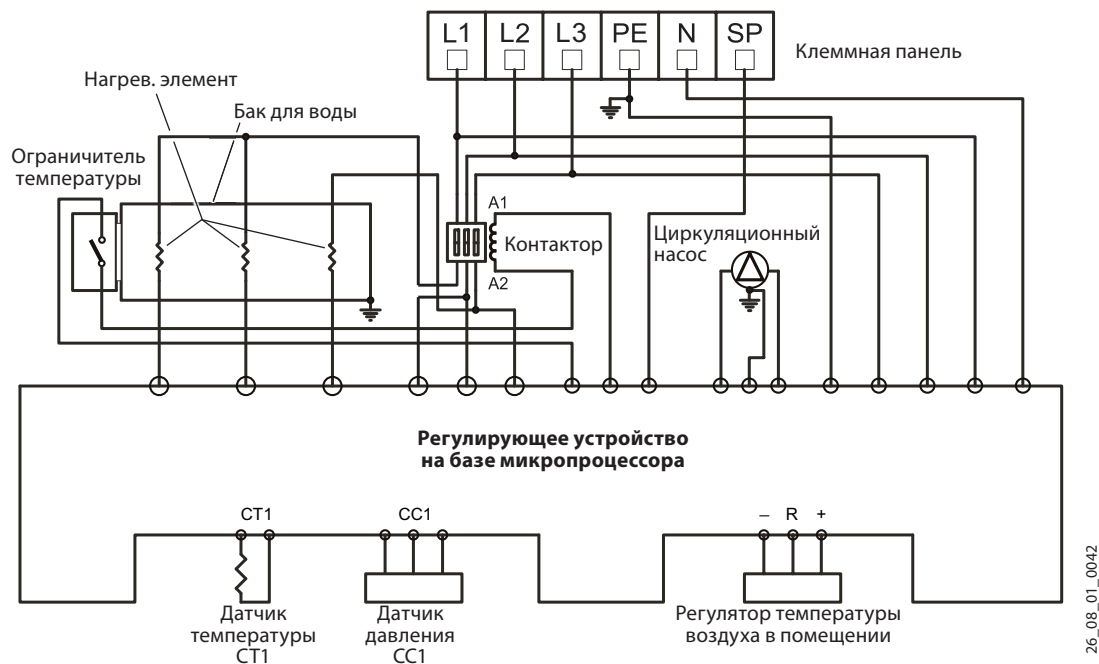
L1 L2 L3 PE N SP

Клеммная панель

Нагрев. элемент

Бак для воды

Ограничитель температуры

A1

Контактор

A2

Циркуляционный насос

Регулирующее устройство на базе микропроцессора

CT1

CC1

– R +

Датчик температуры CT1

Датчик давления CC1

Регулятор температуры воздуха в помещении

26_08_01_0042